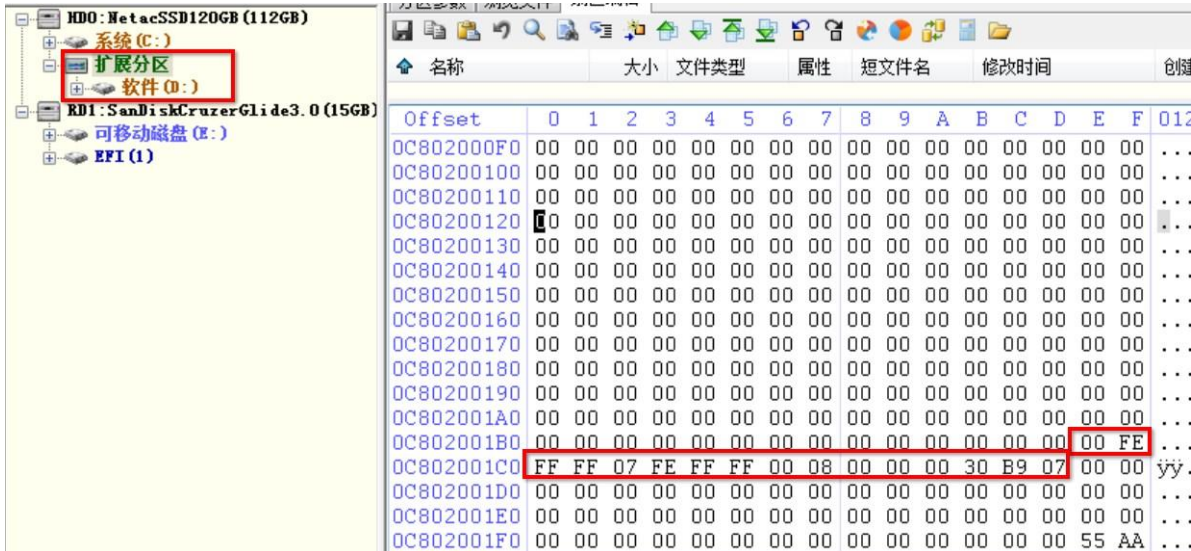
HD0:NetacSSD120GB(112GB)
系统(C:)
扩展分区
软件(D:)
RD1:SanDiskCruzerGlide3.0(15GB)
可移动磁盘(E:)
EFI(1)

名称 大小 文件类型 属性 短文件名 修改时间 创建

| Offset | 0 | 1 | 2 | 3 | 4 | 5 | 6 | 7 | 8 | 9 | A | B | C | D | E | F | 012 |
|---|---|---|---|---|---|---|---|---|---|---|---|---|---|---|---|---|---|
| 0C802000F0 | 00 | 00 | 00 | 00 | 00 | 00 | 00 | 00 | 00 | 00 | 00 | 00 | 00 | 00 | 00 | 00 | ... |
| 0C80200100 | 00 | 00 | 00 | 00 | 00 | 00 | 00 | 00 | 00 | 00 | 00 | 00 | 00 | 00 | 00 | 00 | ... |
| 0C80200110 | 00 | 00 | 00 | 00 | 00 | 00 | 00 | 00 | 00 | 00 | 00 | 00 | 00 | 00 | 00 | 00 | ... |
| 0C80200120 | 00 | 00 | 00 | 00 | 00 | 00 | 00 | 00 | 00 | 00 | 00 | 00 | 00 | 00 | 00 | 00 | ... |
| 0C80200130 | 00 | 00 | 00 | 00 | 00 | 00 | 00 | 00 | 00 | 00 | 00 | 00 | 00 | 00 | 00 | 00 | ... |
| 0C80200140 | 00 | 00 | 00 | 00 | 00 | 00 | 00 | 00 | 00 | 00 | 00 | 00 | 00 | 00 | 00 | 00 | ... |
| 0C80200150 | 00 | 00 | 00 | 00 | 00 | 00 | 00 | 00 | 00 | 00 | 00 | 00 | 00 | 00 | 00 | 00 | ... |
| 0C80200160 | 00 | 00 | 00 | 00 | 00 | 00 | 00 | 00 | 00 | 00 | 00 | 00 | 00 | 00 | 00 | 00 | ... |
| 0C80200170 | 00 | 00 | 00 | 00 | 00 | 00 | 00 | 00 | 00 | 00 | 00 | 00 | 00 | 00 | 00 | 00 | ... |
| 0C80200180 | 00 | 00 | 00 | 00 | 00 | 00 | 00 | 00 | 00 | 00 | 00 | 00 | 00 | 00 | 00 | 00 | ... |
| 0C80200190 | 00 | 00 | 00 | 00 | 00 | 00 | 00 | 00 | 00 | 00 | 00 | 00 | 00 | 00 | 00 | 00 | ... |
| 0C802001A0 | 00 | 00 | 00 | 00 | 00 | 00 | 00 | 00 | 00 | 00 | 00 | 00 | 00 | 00 | 00 | 00 | ... |
| 0C802001B0 | 00 | 00 | 00 | 00 | 00 | 00 | 00 | 00 | 00 | 00 | 00 | 00 | 00 | 00 | 00 | FE | ... |
| 0C802001C0 | FF | FF | 07 | FE | FF | FF | 00 | 08 | 00 | 00 | 00 | 30 | B9 | 07 | 00 | 00 | ÿÿ. |
| 0C802001D0 | 00 | 00 | 00 | 00 | 00 | 00 | 00 | 00 | 00 | 00 | 00 | 00 | 00 | 00 | 00 | 00 | ... |
| 0C802001E0 | 00 | 00 | 00 | 00 | 00 | 00 | 00 | 00 | 00 | 00 | 00 | 00 | 00 | 00 | 00 | 00 | ... |
| 0C802001F0 | 00 | 00 | 00 | 00 | 00 | 00 | 00 | 00 | 00 | 00 | 00 | 00 | 00 | 00 | 55 | AA | ... |